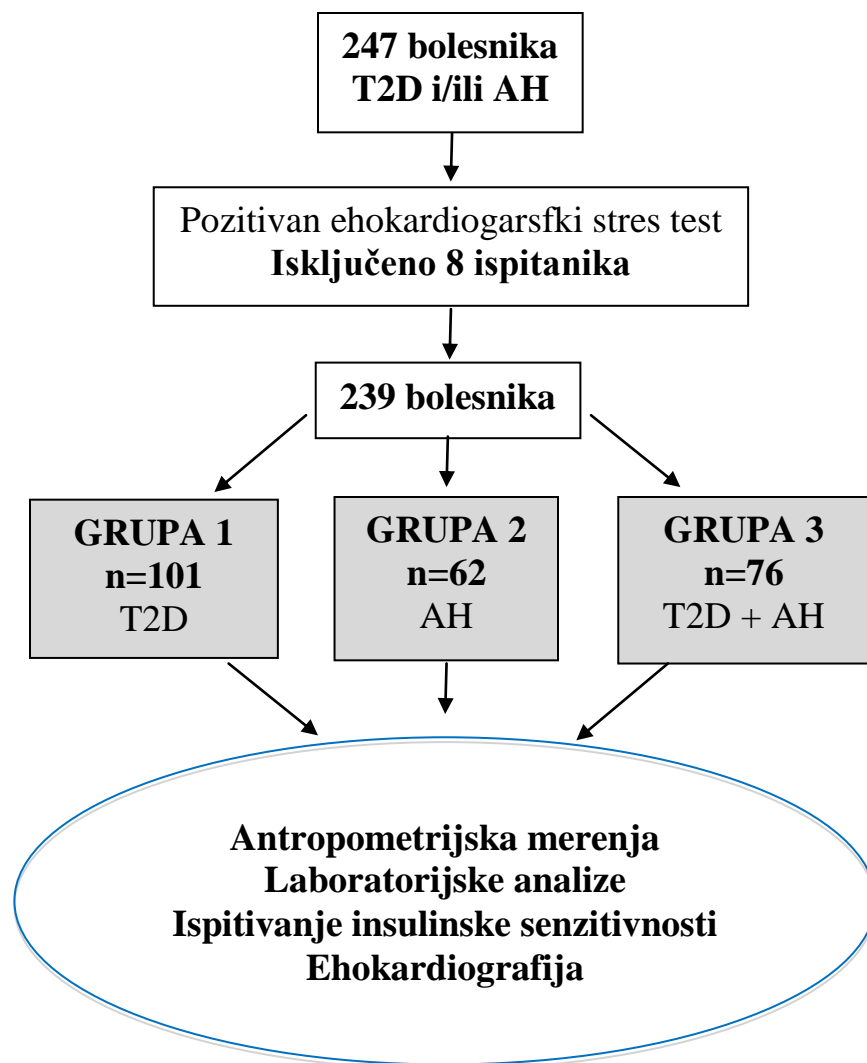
247 bolesnika
T2D i/ili AH

Pozitivan ehokardiogarsfki stres test
Isključeno 8 ispitanika

239 bolesnika

GRUPA 1
n=101
T2D

GRUPA 2
n=62
AH

GRUPA 3
n=76
T2D + AH

Antropometrijska merenja
Laboratorijske analize
Ispitivanje insulinske senzitivnosti
Ehokardiografija